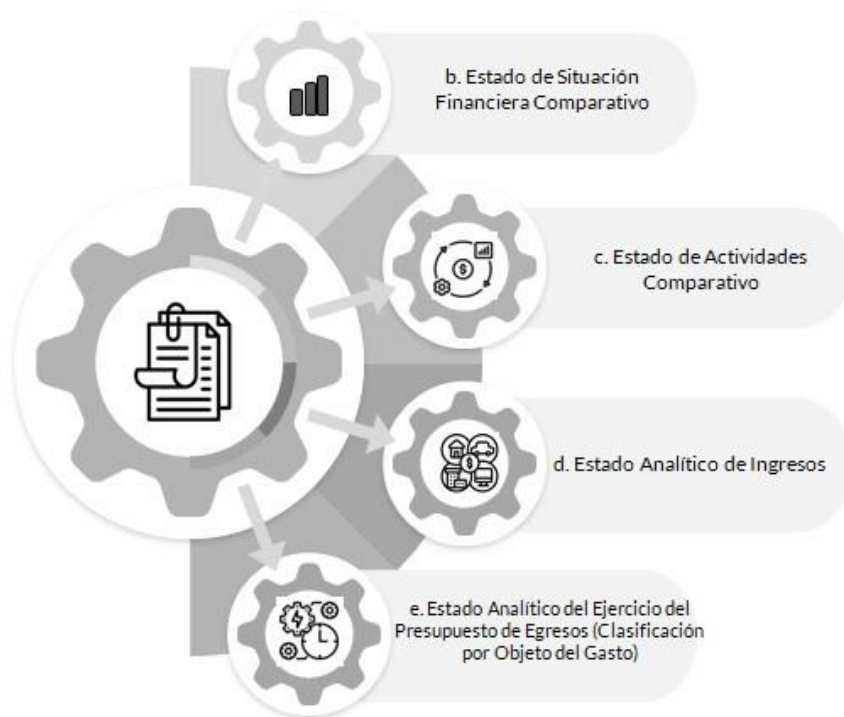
b. Estado de Situación Financiera Comparativo

c. Estado de Actividades Comparativo

d. Estado Analítico de Ingresos

e. Estado Analítico del Ejercicio del Presupuesto de Egresos (Clasificación por Objeto del Gasto)